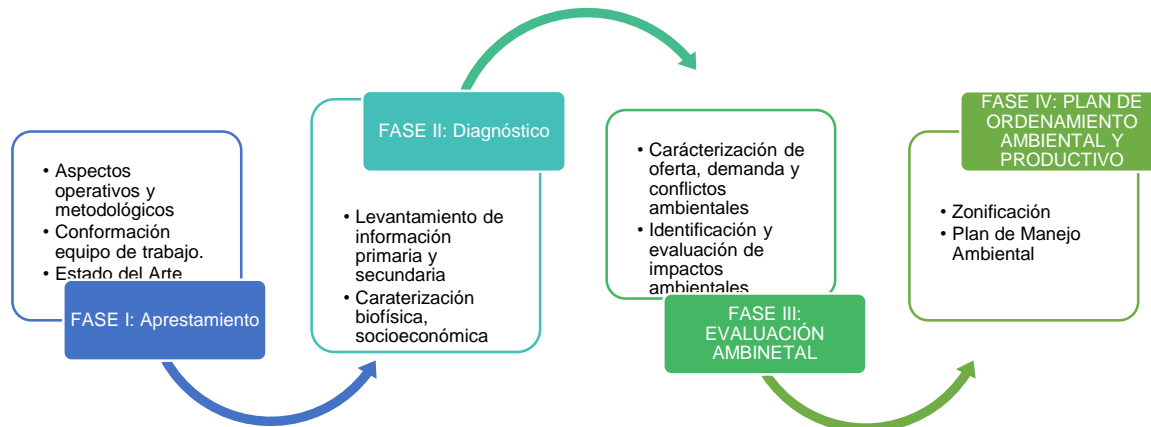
• Aspectos operativos y metodológicos
• Conformación equipo de trabajo.
• Estado del Arte

FASE I: Aprestamiento

FASE II: Diagnóstico

• Levantamiento de información primaria y secundaria
• Carateri­zación biofísica, socioeconómica

• Carácterización de oferta, demanda y conflictos ambientales
• Identificación y evaluación de impactos ambientales

FASE III: EVALUACIÓN AMBINETAL

FASE IV: PLAN DE ORDENAMIENTO AMBIENTAL Y PRODUCTIVO

• Zonificación
• Plan de Manejo Ambiental